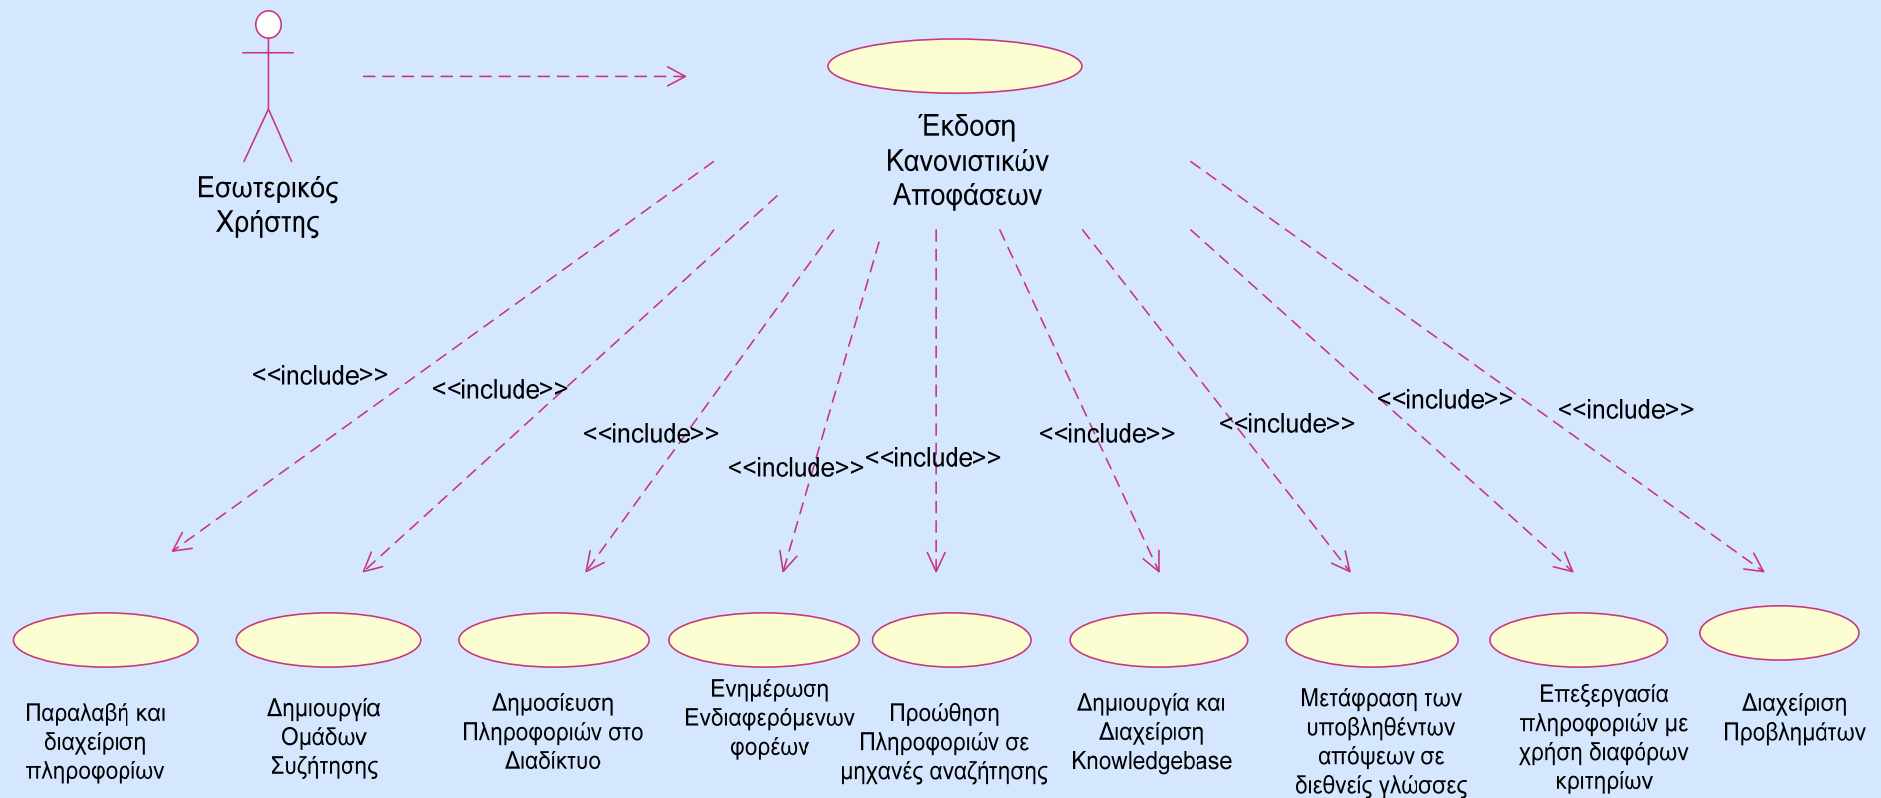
Εσωτερικός Χρήστης

Έκδοση Κανονιστικών Αποφάσεων

<<include>>

<<include>>

<<include>>

<<include>>

<<include>>

<<include>>

<<include>>

<<include>>

<<include>>

Παραλαβή και διαχείριση πληροφορίων

Δημιουργία Ομάδων Συζήτησης

Δημοσίευση Πληροφοριών στο Διαδίκτυο

Ενημέρωση Ενδιαφερόμενων φορέων

Προώθηση Πληροφοριών σε μηχανές αναζήτησης

Δημιουργία και Διαχείριση Knowledgebase

Μετάφραση των υποβληθέντων απόψεων σε διεθνείς γλώσσες

Επεξεργασία πληροφοριών με χρήση διαφόρων κριτηρίων

Διαχείριση Προβλημάτων